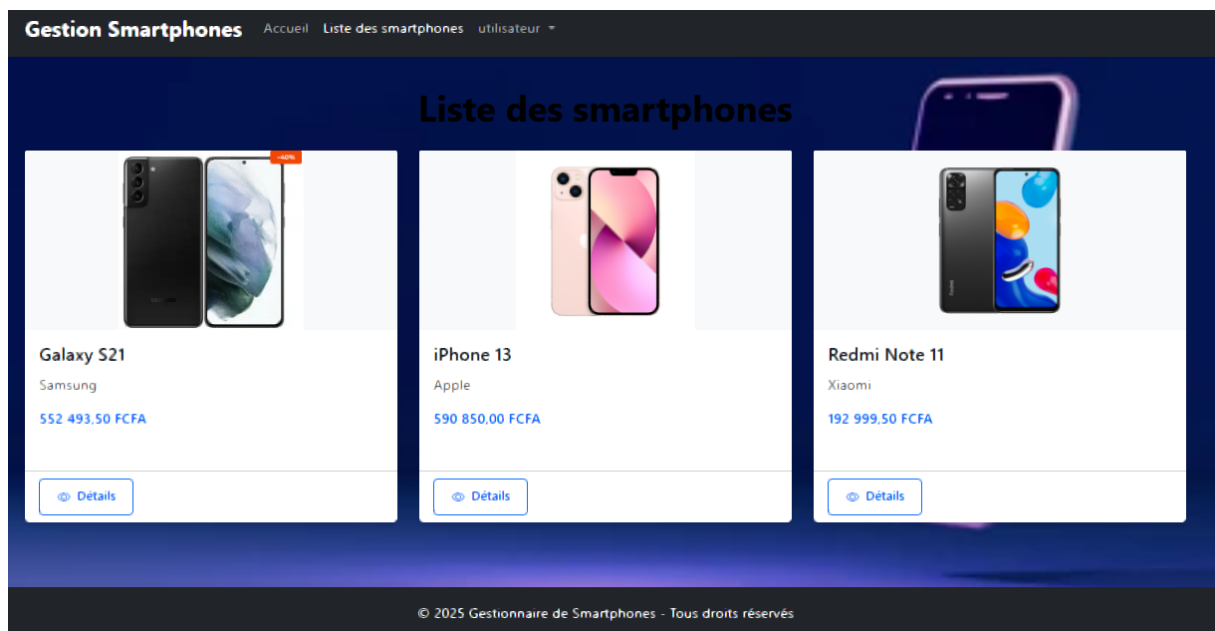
Gestion Smartphones Accueil Liste des smartphones utilisateur

Liste des smartphones

-40%

Galaxy S21

Samsung

552 493,50 FCFA

Détails

iPhone 13

Apple

590 850,00 FCFA

Détails

Redmi Note 11

Xiaomi

192 999,50 FCFA

Détails

© 2025 Gestionnaire de Smartphones - Tous droits réservés